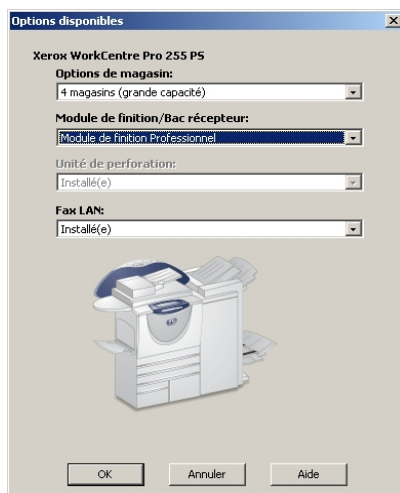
Options disponibles

Xerox WorkCentre Pro 255 PS

Options de magasin:

4 magasins (grande capacité)

Module de finition/Bac récepteur:

Module de finition Professionnel

Unité de perforation:

Installé(e)

Fax LAN:

Installé(e)

OK

Annuler

Aide